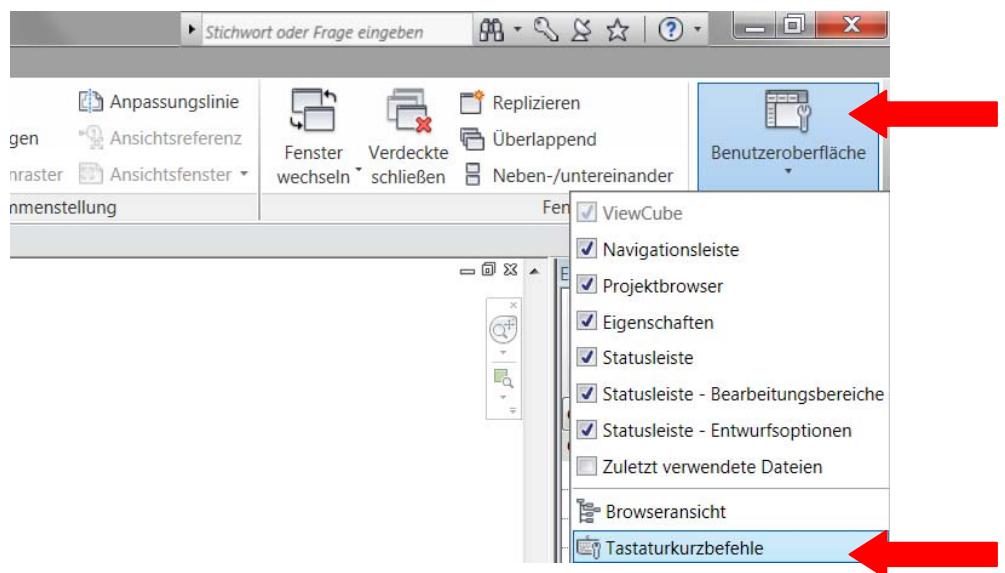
Stichwort oder Frage eingeben

gen
nraster
Anpassungslinie
Ansichtsreferenz
Ansichtsfenster
nmenstellung

Fenster wechseln
Verdeckte schließen
Replizieren
Überlappend
Neben-/untereinander
Fen

Benutzeroberfläche

ViewCube
Navigationsleiste
Projektbrowser
Eigenschaften
Statusleiste
Statusleiste - Bearbeitungsbereiche
Statusleiste - Entwurfsoptionen
Zuletzt verwendete Dateien
Browseransicht
Tastaturkurzbefehle